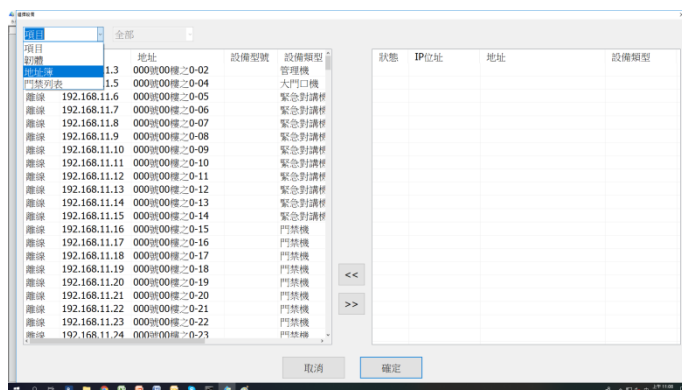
選擇設備

項目 全部

項目
對講
地址簿
門禁列表

| | | 地址 | 設備型號 | 設備類型 |
|---|---|---|---|---|
| | 1.3 | 000號00樓之0-02 | | 管理機 |
| | 1.5 | 000號00樓之0-04 | | 大門口機 |
| 離線 | 192.168.11.6 | 000號00樓之0-05 | | 緊急對講 |
| 離線 | 192.168.11.7 | 000號00樓之0-06 | | 緊急對講 |
| 離線 | 192.168.11.8 | 000號00樓之0-07 | | 緊急對講 |
| 離線 | 192.168.11.9 | 000號00樓之0-08 | | 緊急對講 |
| 離線 | 192.168.11.10 | 000號00樓之0-09 | | 緊急對講 |
| 離線 | 192.168.11.11 | 000號00樓之0-10 | | 緊急對講 |
| 離線 | 192.168.11.12 | 000號00樓之0-11 | | 緊急對講 |
| 離線 | 192.168.11.13 | 000號00樓之0-12 | | 緊急對講 |
| 離線 | 192.168.11.14 | 000號00樓之0-13 | | 緊急對講 |
| 離線 | 192.168.11.15 | 000號00樓之0-14 | | 緊急對講 |
| 離線 | 192.168.11.16 | 000號00樓之0-15 | | 門禁機 |
| 離線 | 192.168.11.17 | 000號00樓之0-16 | | 門禁機 |
| 離線 | 192.168.11.18 | 000號00樓之0-17 | | 門禁機 |
| 離線 | 192.168.11.19 | 000號00樓之0-18 | | 門禁機 |
| 離線 | 192.168.11.20 | 000號00樓之0-19 | | 門禁機 |
| 離線 | 192.168.11.21 | 000號00樓之0-20 | | 門禁機 |
| 離線 | 192.168.11.22 | 000號00樓之0-21 | | 門禁機 |
| 離線 | 192.168.11.23 | 000號00樓之0-22 | | 門禁機 |
| 離線 | 192.168.11.24 | 000號00樓之0-23 | | 門禁機 |

<<
>>

| 狀態 | IP位址 | 地址 | 設備類型 |
|---|---|---|---|

取消 確定